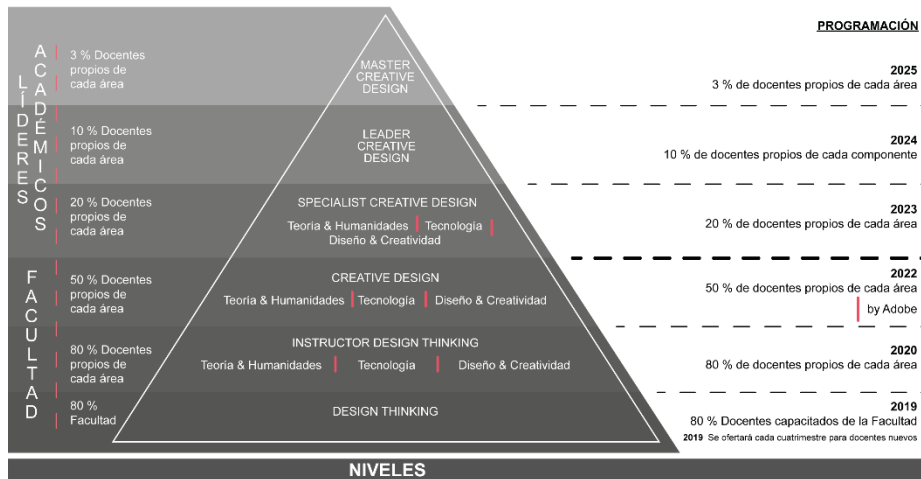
PROGRAMACIÓN

LÍDERES

ACADÉMICOS

3 % Docentes propios de cada área

MASTER CREATIVE DESIGN

2025
3 % de docentes propios de cada área

10 % Docentes propios de cada área

LEADER CREATIVE DESIGN

2024
10 % de docentes propios de cada componente

20 % Docentes propios de cada área

SPECIALIST CREATIVE DESIGN
Teoría & Humanidades | Tecnología | Diseño & Creatividad

2023
20 % de docentes propios de cada área

FACULTAD

50 % Docentes propios de cada área

CREATIVE DESIGN
Teoría & Humanidades | Tecnología | Diseño & Creatividad

2022
50 % de docentes propios de cada área
by Adobe

80 % Docentes propios de cada área

INSTRUCTOR DESIGN THINKING
Teoría & Humanidades | Tecnología | Diseño & Creatividad

2020
80 % de docentes propios de cada área

80 % Facultad

DESIGN THINKING

2019
80 % Docentes capacitados de la Facultad
2019 Se ofertará cada cuatrimestre para docentes nuevos

NIVELES